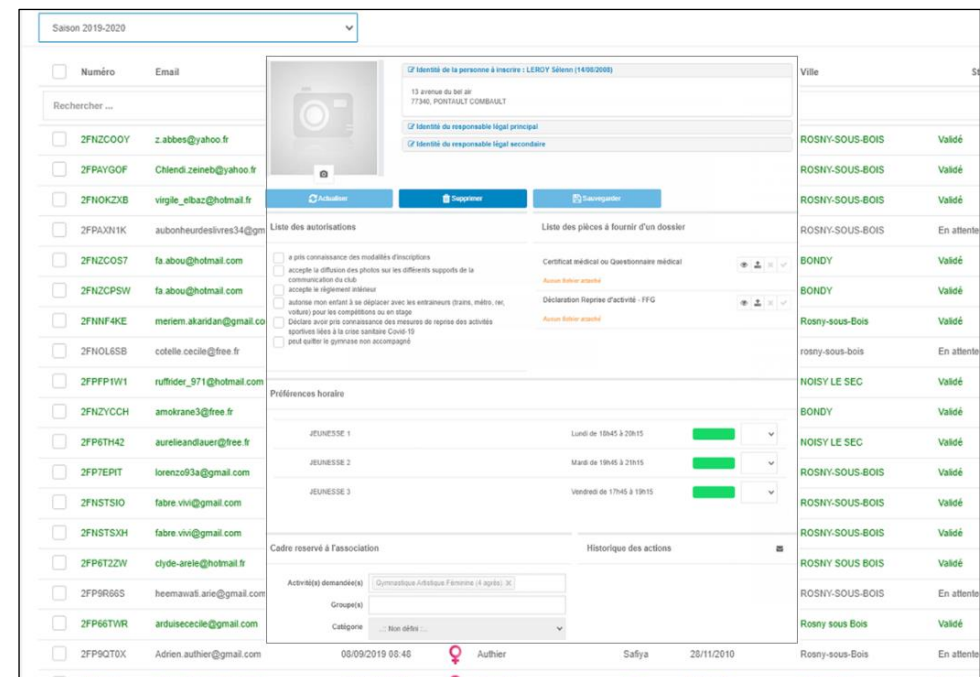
Saison 2019-2020

| | Numéro | Email | Ville | St |
|---|---|---|---|---|
| | Rechercher ... | | | |
| | 2FNZCOOY | z.abbes@yahoo.fr | ROSNY-SOUS-BOIS | Validé |
| | 2FPAYGOF | Chlendi.zeineb@yahoo.fr | ROSNY-SOUS-BOIS | Validé |
| | 2FNOKZXB | virgile_elbaz@hotmail.fr | ROSNY-SOUS-BOIS | Validé |
| | 2FPAXN1K | aubonheurdeslivres34@gm | ROSNY-SOUS-BOIS | En attent |
| | 2FNZCOS7 | fa.abou@hotmail.com | BONDY | Validé |
| | 2FNZCPSW | fa.abou@hotmail.com | BONDY | Validé |
| | 2FNNF4KE | meriem.akaridan@gmail.com | Rosny-sous-Bois | Validé |
| | 2FNOL6SB | cotelle.cecile@free.fr | rosny-sous-bois | En attent |
| | 2FPFP1W1 | ruffrider_971@hotmail.com | NOISY LE SEC | Validé |
| | 2FNZYCCH | amokrane3@free.fr | BONDY | Validé |
| | 2FP6TH42 | aurelieandlauer@free.fr | NOISY LE SEC | Validé |
| | 2FP7EPIT | lorenzo93a@gmail.com | ROSNY-SOUS-BOIS | Validé |
| | 2FNSTSIO | fabre.vivi@gmail.com | ROSNY-SOUS-BOIS | Validé |
| | 2FNSTSXH | fabre.vivi@gmail.com | ROSNY-SOUS-BOIS | Validé |
| | 2FP6T2ZW | clyde-arele@hotmail.fr | ROSNY SOUS BOIS | Validé |
| | 2FP9R66S | heemawati.arie@gmail.com | ROSNY-SOUS-BOIS | En attent |
| | 2FP66TWR | arduisececile@gmail.com | Rosny sous Bois | Validé |
| | 2FP9QT0X | Adrien.authier@gmail.com 08/09/2019 08:48 Authier Safiya 28/11/2010 | Rosny-sous-Bois | En attent |

Identité de la personne à inscrire : LEROY Sélenn (14/08/2008)
13 avenue du bel air
77340, PONTAULT COMBAULT

Identité du responsable légal principal

Identité du responsable légal secondaire

Actualiser
Supprimer
Sauvegarder

Liste des autorisations
a pris connaissance des modalités d'inscriptions
accepte la diffusion des photos sur les différents supports de la communication du club
accepte le règlement intérieur
autorise mon enfant à se déplacer avec les entraineurs (trains, métro, rer, voiture) pour les compétitions ou en stage
Déclare avoir pris connaissance des mesures de reprise des activités sportives liées à la crise sanitaire Covid-19
peut quitter le gymnase non accompagné

Liste des pièces à fournir d'un dossier
Certificat médical ou Questionnaire médical
Aucun fichier attaché
Déclaration Reprise d'activité - FFG
Aucun fichier attaché

Préférences horaire
JEUNESSE 1 Lundi de 18h45 à 20h15
JEUNESSE 2 Mardi de 19h45 à 21h15
JEUNESSE 3 Vendredi de 17h45 à 19h15

Cadre reservé à l'association
Activité(s) demandée(s) Gymnastique Artistique Féminine (4 agrès)
Groupe(s)
Catégorie :: Non défini ::

Historique des actions